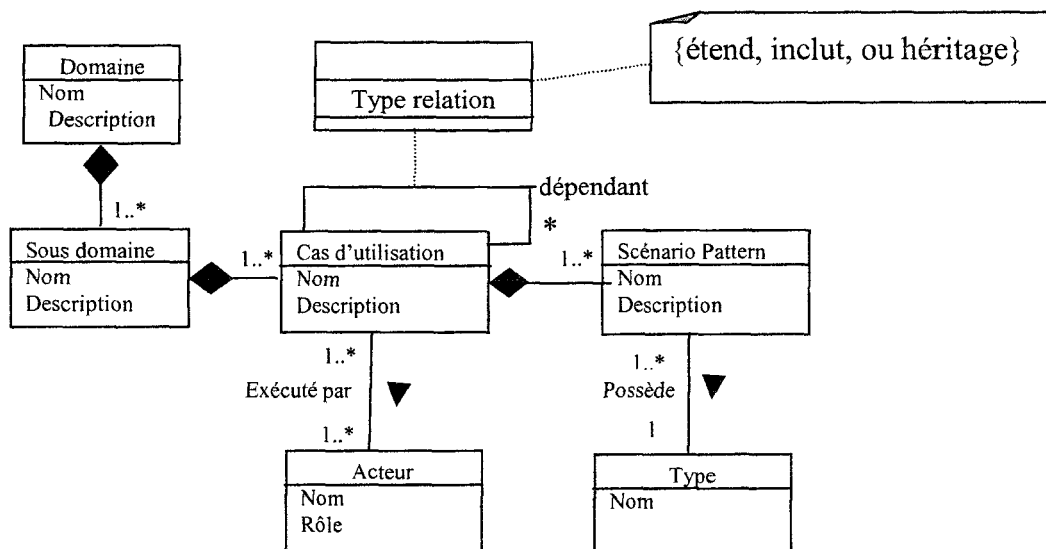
Domaine
Nom
Description

Type relation

{étend, inclut, ou héritage}

1..*

dépendant

*

Sous domaine
Nom
Description

1..*

Cas d'utilisation
Nom
Description

1..*

Scénario Pattern
Nom
Description

1..*
Exécuté par
1..*

1..*
Possède
1

Acteur
Nom
Rôle

Type
Nom